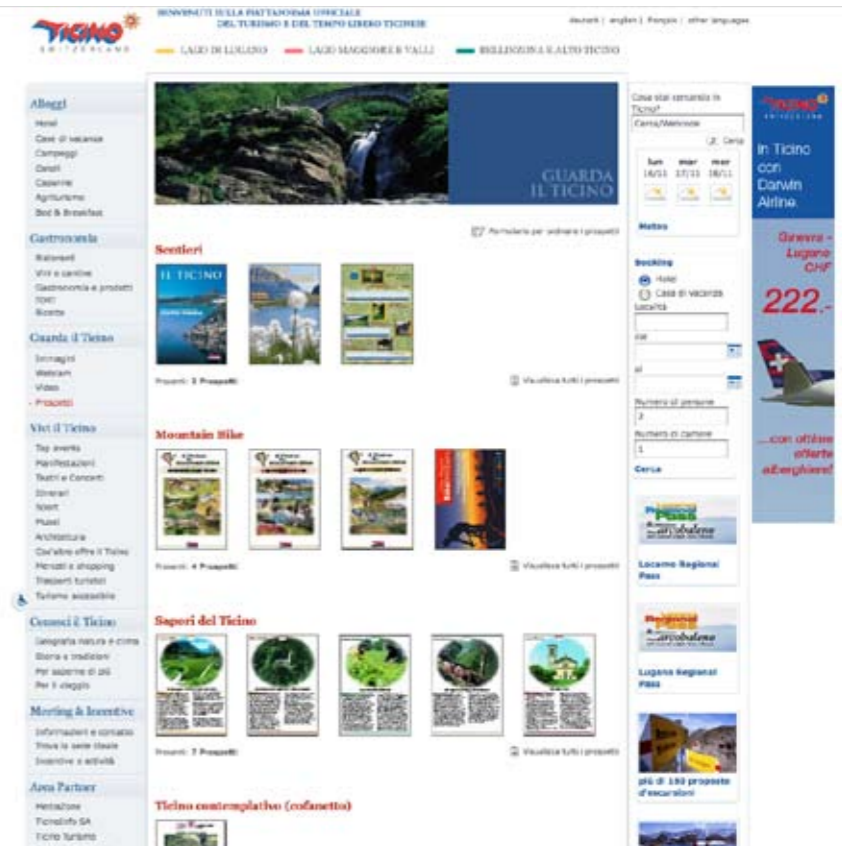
TICINO
SWITZERLAND

BENVENUTI SULLA PIATTAFORMA UFFICIALE DEL TURISMO E DEL TEMPO LIBERO TICINESE

deutsch | english | français | other languages

LAGO DI LUGANO
LAGO MAGGIORE E VALLI
BELLINZONA E ALTO TICINO

Alloggi
Hotel
Case di vacanza
Campeggi
Ostelli
Capanne
Agriturismo
Bed & Breakfast

Gastronomia
Ristoranti
Vini e cantine
Gastronomia e prodotti tipici
Ricette

Guarda il Ticino
Immagini
Webcam
Video
Prospetti

Vivi il Ticino
Top events
Manifestazioni
Teatri e Concerti
Itinerari
Sport
Musei
Architettura
Cos'altro offre il Ticino
Mercati e shopping
Trasporti turistici
Turismo accessibile

Conosci il Ticino
Geografia natura e clima
Storia e tradizioni
Per saperne di più
Per il viaggio

Meeting & Incentive
Informazioni e contatto
Trova la sede ideale
Incentive e attività

Area Partner
Mediazione
TicinoInfo SA
Ticino Turismo

GUARDA IL TICINO

Formulario per ordinare i prospetti

Sentieri
IL TICINO
Prospetti: 3 Prospetti
Visualizza tutti i prospetti

Mountain Bike
Prospetti: 4 Prospetti
Visualizza tutti i prospetti

Sapori del Ticino
Prospetti: 7 Prospetti
Visualizza tutti i prospetti

Ticino contemplativo (cofanetto)

Cosa stai cercando in Ticino?
Cerca/Welcome
Cerca
lun 16/11
mar 17/11
mer 18/11
Meteo

Booking
Hotel
Casa di vacanza
Località
dal
al
Numero di persone
2
Numero di camere
1
Cerca

Locarno Regional Pass
Lugano Regional Pass
più di 150 proposte d'escursioni

TICINO SWITZERLAND
In Ticino con Darwin Airline.
Ginevra - Lugano CHF
222.-
...con ottime offerte alberghiere!